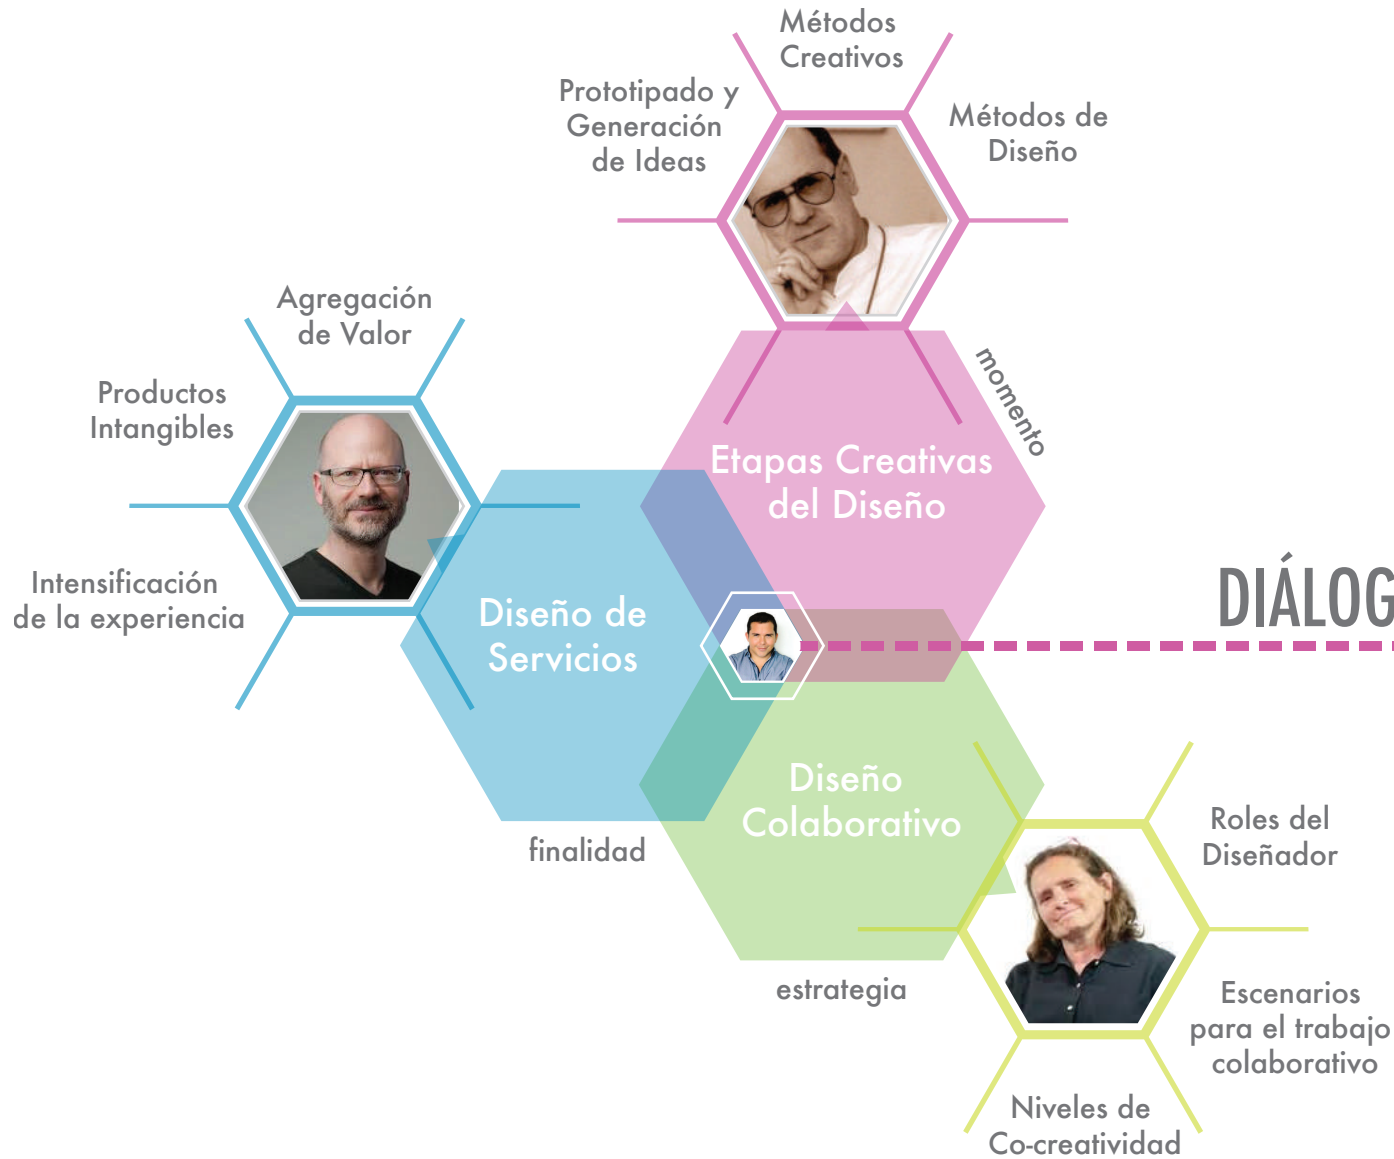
Métodos Creativos

Prototipado y Generación de Ideas

Métodos de Diseño

Agregación de Valor

Productos Intangibles

Intensificación de la experiencia

momento

Etapas Creativas del Diseño

DIÁLOG

Diseño de Servicios

Diseño Colaborativo

finalidad

estrategia

Roles del Diseñador

Escenarios para el trabajo colaborativo

Niveles de Co-creatividad